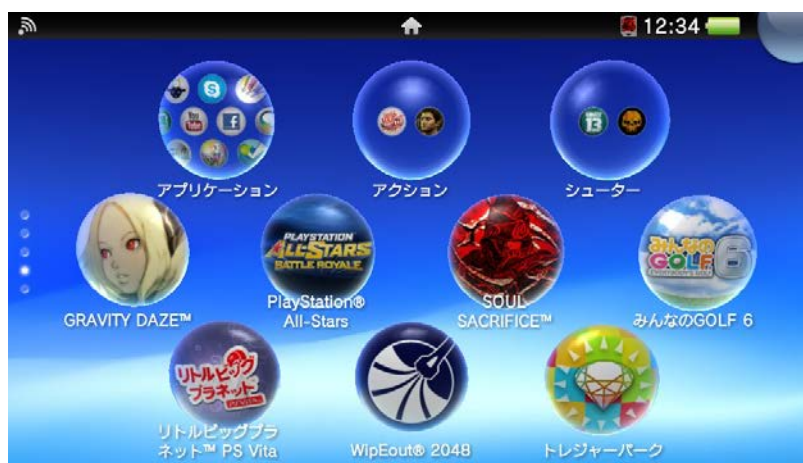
12:34

アプリケーション

アクション

シューター

GRAVITY DAZE™

PLAYSTATION ALL-STARS BATTLE ROYALE

PlayStation® All-Stars

SOUL SACRIFICE™

みんなのGOLF 6

みんなのGOLF 6

リトルビッグプラネット

リトルビッグプラネット™ PS Vita

WipEout® 2048

トレジャーパーク